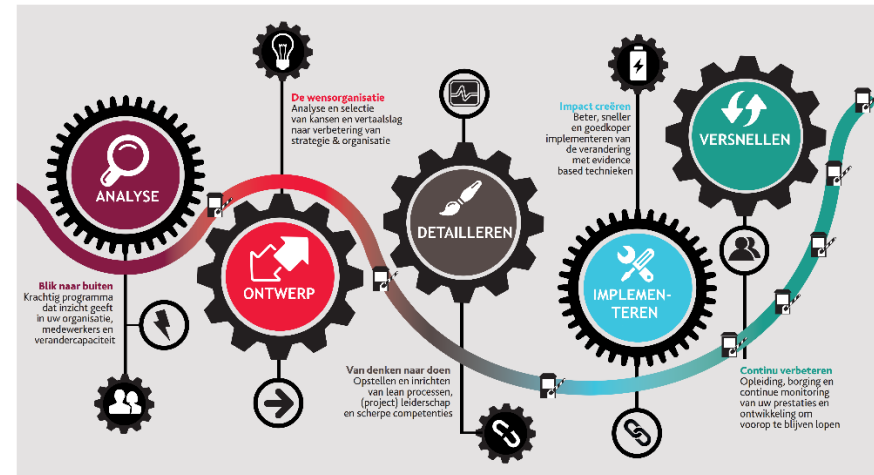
De wensorganisatie
Analyse en selectie van kansen en vertaalslag naar verbetering van strategie & organisatie

Impact creëren
Beter, sneller en goedkoper implementeren van de verandering met evidence based technieken

ANALYSE

ONTWERP

DETAILLEREN

IMPLEMENTEREN

VERSNELLEN

Blik naar buiten
Krachtig programma dat inzicht geeft in uw organisatie, medewerkers en verandercapaciteit

Van denken naar doen
Opstellen en inrichten van lean processen, (project) leiderschap en scherpe competenties

Continu verbeteren
Opleiding, borging en continue monitoring van uw prestaties en ontwikkeling om voorop te blijven lopen